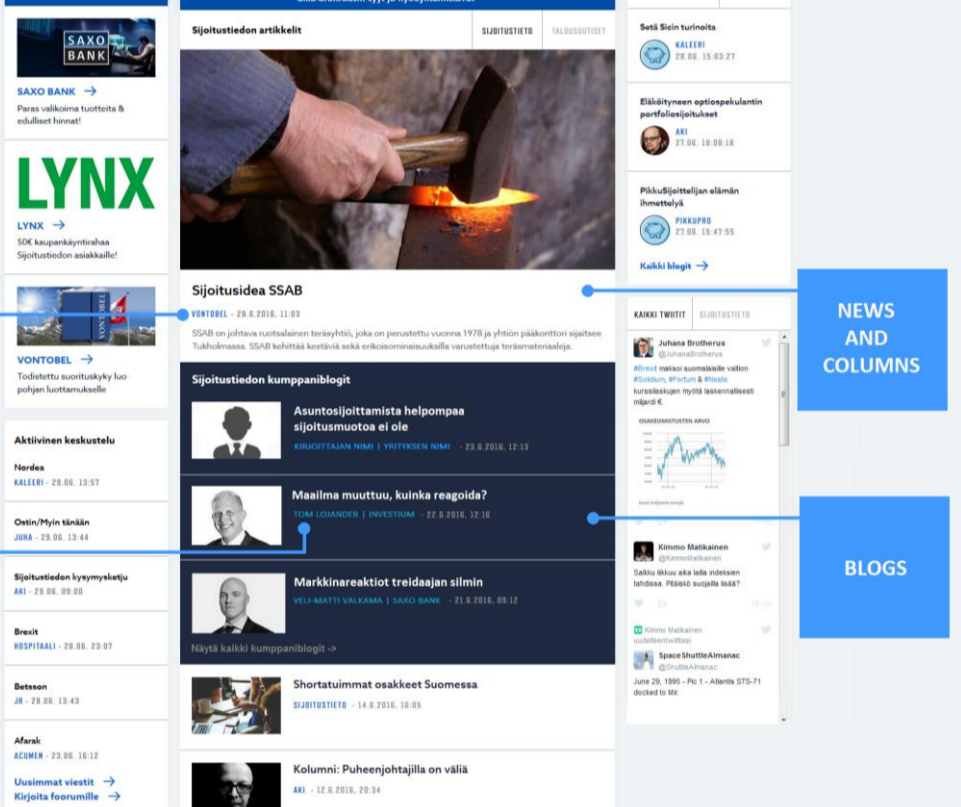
SAXO BANK

SAXO BANK →
Paras valikoima tuotteita & edulliset hinnat!

LYNX

LYNX →
50€ kaupankäyntirahaa Sijoitustiedon asiakkaille!

VONTOBEL →
Todistettu suorituskyky luo pohjan luottamukselle

Aktiivinen keskustelu

Nordea
KALEERI - 29.06. 13:57

Ostin/Myin tänään
JUHA - 29.06. 13:44

Sijoitustiedon kysymysketju
AKI - 29.06. 09:00

Brexit
HOSPITAALI - 28.06. 23:07

Betsson
JR - 28.06. 13:43

Afarak
ACUMEN - 23.06. 16:12

Uusimmat viestit →
Kirjoita foorumille →

Sijoitustiedon artikkelit | SIJOITUSTIETO | TALOUSUUTISET

Sijoitusidea SSAB
VONTOBEL - 28.6.2016, 11:03
SSAB on johtava ruotsalainen teräsyhtiö, joka on perustettu vuonna 1978 ja yhtiön pääkonttori sijaitsee Tukholmassa. SSAB kehittää kestäviä sekä erikoisominaisuuksilla varustettuja teräsmateriaaleja.

Sijoitustiedon kumppaniblogit

Asuntosijoittamista helpompaa sijoitusmuotoa ei ole
KIRJOITTAJAN NIMI | YRITYKSEN NIMI - 23.6.2016, 12:13

Maailma muuttuu, kuinka reagoida?
TOM LOJANDER | INVESTIUM - 22.6.2016, 12:16

Markkinareaktiot treidaajan silmin
VELI-MATTI VALKAMA | SAXO BANK - 21.6.2016, 09:12

Näytä kaikki kumppaniblogit ->

Shortatuimmat osakkeet Suomessa
SIJOITUSTIETO - 14.6.2016, 16:05

Kolumni: Puheenjohtajilla on väliä
AKI - 12.6.2016, 20:34

Setä Sicin turinoita
KALEERI
28.06. 15:03:27

Eläköityneen optiospekulantin portfoliosijoitukset
AKI
27.06. 19:08:18

PikkuSijoittelijan elämän ihmettelyä
PIKKUPRO
27.06. 15:47:55

Kaikki blogit →

KAIKKI TWIITIT | SIJOITUSTIETO

Juhana Brotherus
@JuhanaBrotherus
#Brexit maksoi suomalaisille valtion #Solidum, #Fortum & #Neste kurssilaskujen myötä laskennallisesti miljardi €.

OSAKEOMISTUSTEN ARVO

Kimmo Matikainen
@KimmoMatikainen
Salkku liikkuu aika lailla indeksien tahdissa. Pitäisikö suojailla lisää?

Kimmo Matikainen uudelleentwiittasi
Space ShuttleAlmanac
@ShuttleAlmanac
June 29, 1995 - Pic 1 - Atlantis STS-71 docked to Mir.

NEWS AND COLUMNS

BLOGS